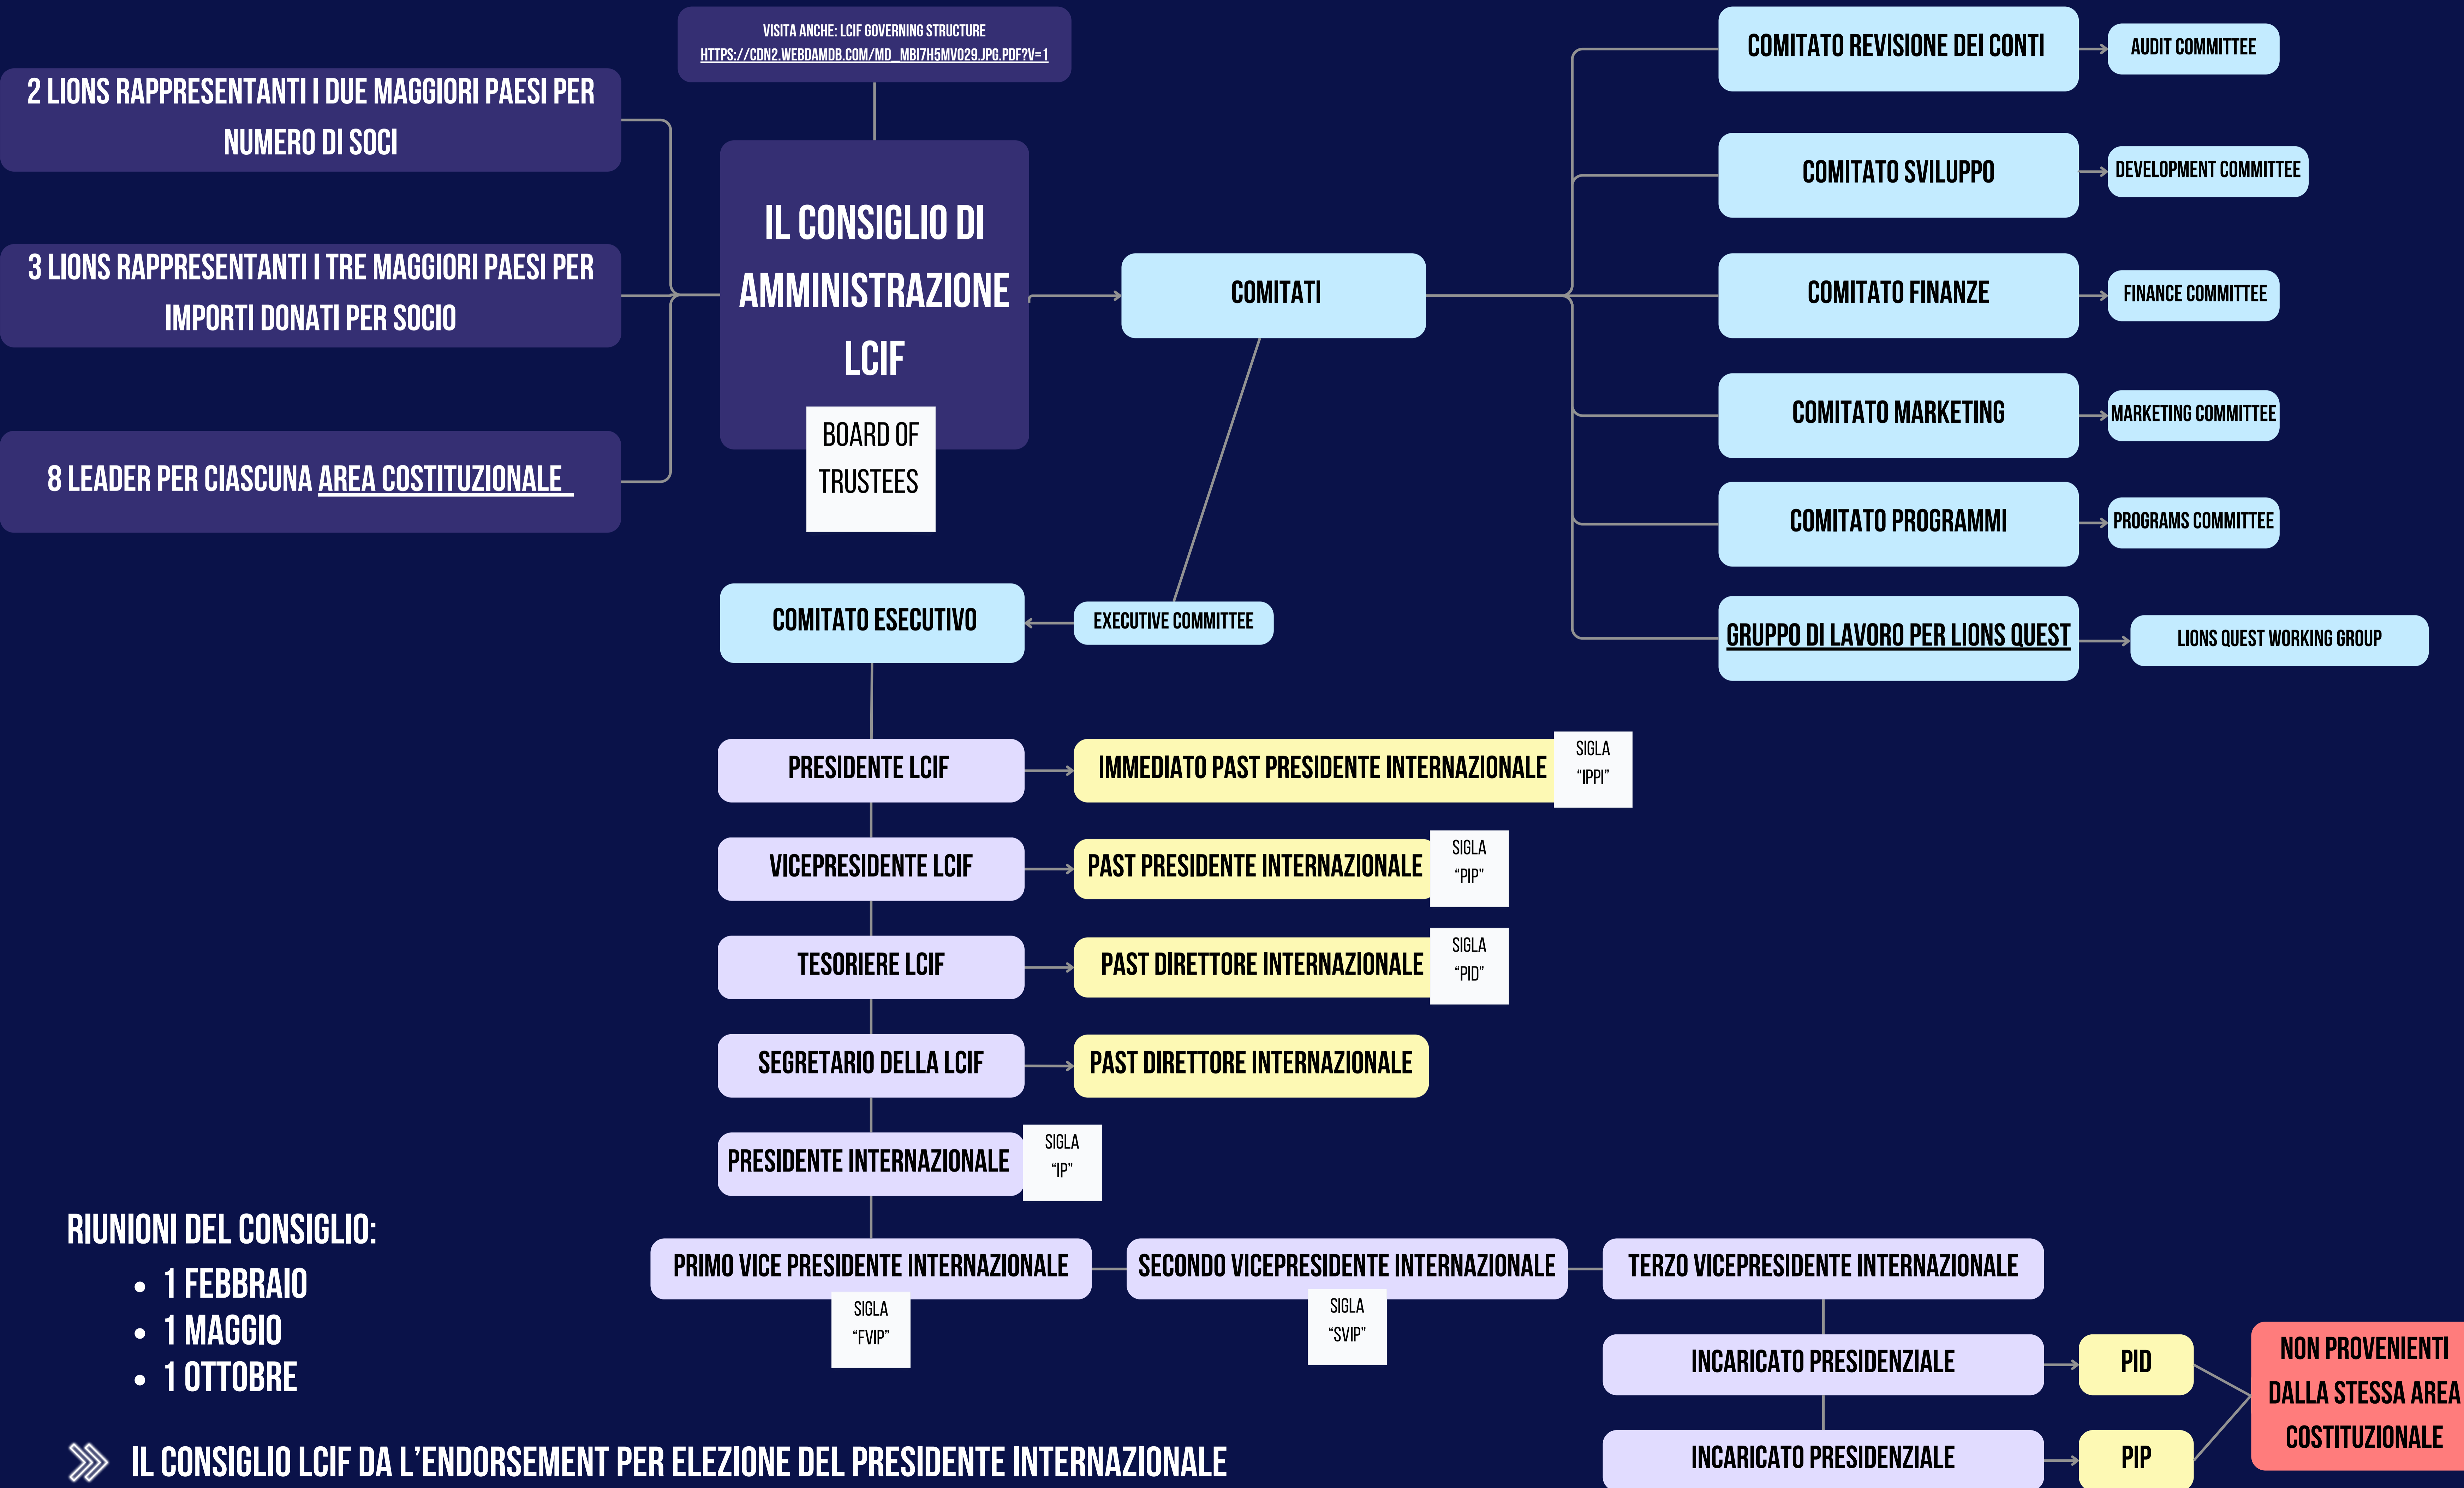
VISITA ANCHE: LCIF GOVERNING STRUCTURE
HTTPS://CDN2.WEBDAMDB.COM/MD_MBI7H5MV029.JPG.PDF?V=1

2 LIONS RAPPRESENTANTI I DUE MAGGIORI PAESI PER NUMERO DI SOCI

3 LIONS RAPPRESENTANTI I TRE MAGGIORI PAESI PER IMPORTI DONATI PER SOCIO

8 LEADER PER CIASCUNA AREA COSTITUZIONALE

IL CONSIGLIO DI AMMINISTRAZIONE LCIF

BOARD OF TRUSTEES

COMITATI

COMITATO REVISIONE DEI CONTI
AUDIT COMMITTEE

COMITATO SVILUPPO
DEVELOPMENT COMMITTEE

COMITATO FINANZE
FINANCE COMMITTEE

COMITATO MARKETING
MARKETING COMMITTEE

COMITATO PROGRAMMI
PROGRAMS COMMITTEE

GRUPPO DI LAVORO PER LIONS QUEST
LIONS QUEST WORKING GROUP

COMITATO ESECUTIVO
EXECUTIVE COMMITTEE

PRESIDENTE LCIF
IMMEDIATO PAST PRESIDENTE INTERNAZIONALE
SIGLA "IPPI"

VICEPRESIDENTE LCIF
PAST PRESIDENTE INTERNAZIONALE
SIGLA "PIP"

TESORIERE LCIF
PAST DIRETTORE INTERNAZIONALE
SIGLA "PID"

SEGRETARIO DELLA LCIF
PAST DIRETTORE INTERNAZIONALE

PRESIDENTE INTERNAZIONALE
SIGLA "IP"

PRIMO VICE PRESIDENTE INTERNAZIONALE
SIGLA "FVIP"

SECONDO VICEPRESIDENTE INTERNAZIONALE
SIGLA "SVIP"

TERZO VICEPRESIDENTE INTERNAZIONALE

INCARICATO PRESIDENZIALE
PID

INCARICATO PRESIDENZIALE
PIP

NON PROVENIENTI DALLA STESSA AREA COSTITUZIONALE

RIUNIONI DEL CONSIGLIO:
• 1 FEBBRAIO
• 1 MAGGIO
• 1 OTTOBRE

IL CONSIGLIO LCIF DA L'ENDORSEMENT PER ELEZIONE DEL PRESIDENTE INTERNAZIONALE